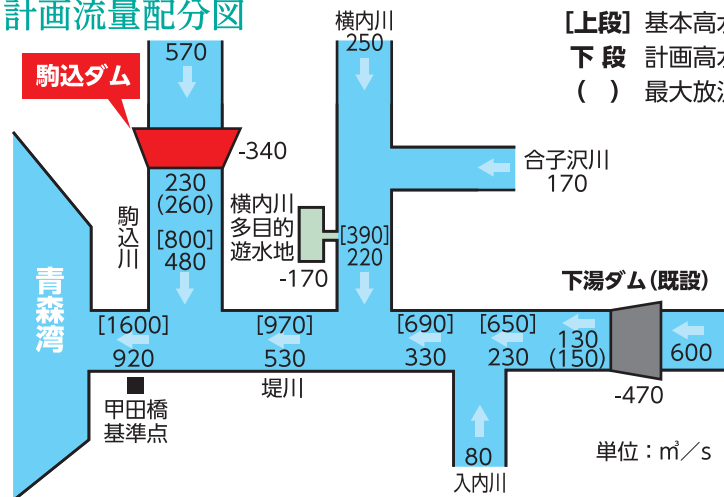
計画流量配分図

［上段］基本高
下段 計画高
（ ） 最大放

駒込ダム
570
-340
230
(260)
駒込川
[800]
480

横内川
250
合子沢川
170
横内川多目的遊水地
-170
[390]
220

下湯ダム（既設）
130
(150)
-470
600

青森湾
[1600]
920
[970]
530
[690]
330
[650]
230
堤川
甲田橋基準点
80
入内川
単位：m³／s